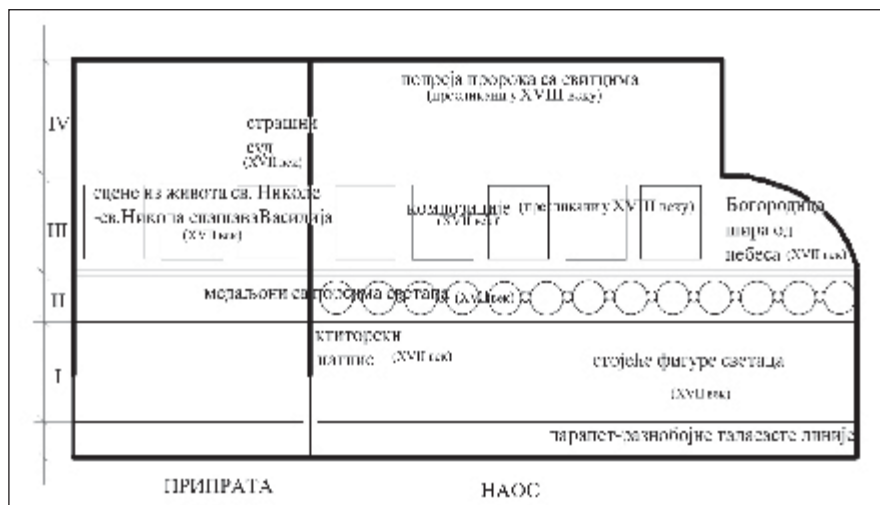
IV
III
II
I

поворсија пророка са свитцима
(пресликани у XVIII веку)

страшни суд
(XVII век)

сцене из живота св. Николе
-св. Никола спашава Василија
(XVII век)

композиције (пресликане у XVIII веку)
(XVII век)

Богородица шира од небеса (XVII век)

медаљони са попрсјима светаца (XVII век)

ктиторски натпис (XVII век)

стојеће фигуре светаца
(XVII век)

парапет-разнобојне таласасте линије

ПРИПРАТА

НАОС